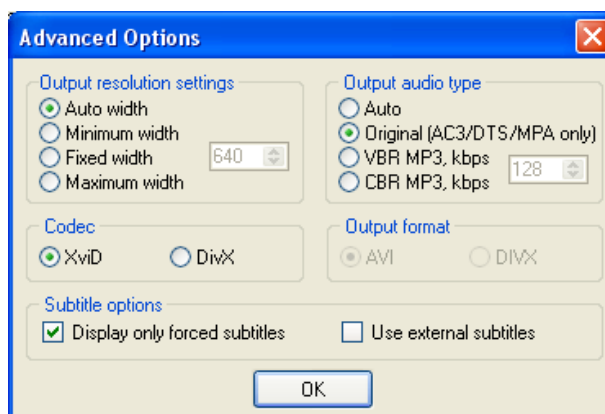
Advanced Options

Output resolution settings
Auto width
Minimum width
Fixed width
Maximum width
640

Output audio type
Auto
Original (AC3/DTS/MPA only)
VBR MP3, kbps
CBR MP3, kbps
128

Codec
XviD
DivX

Output format
AVI
DIVX

Subtitle options
Display only forced subtitles
Use external subtitles

OK